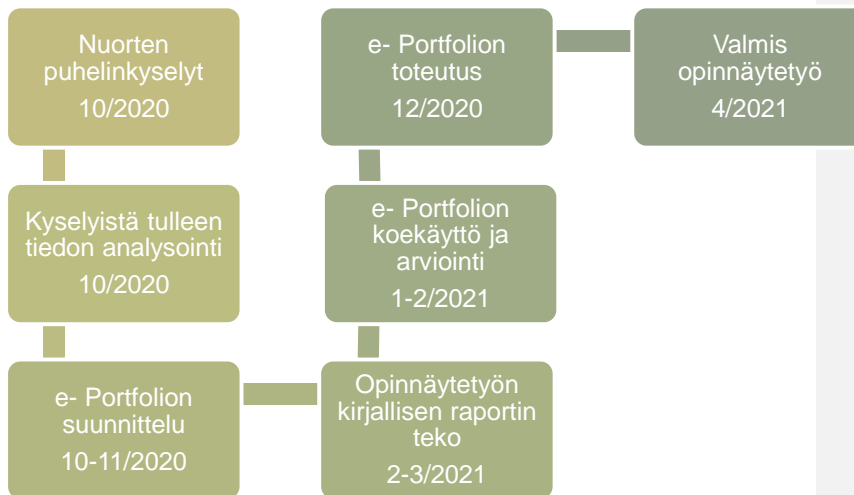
Nuorten puhelinkyselyt
10/2020

Kyselyistä tulleen tiedon analysointi
10/2020

e- Portfolion suunnittelu
10-11/2020

Opinnäytetyön kirjallisen raportin teko
2-3/2021

e- Portfolion koekäyttö ja arviointi
1-2/2021

e- Portfolion toteutus
12/2020

Valmis opinnäytetyö
4/2021